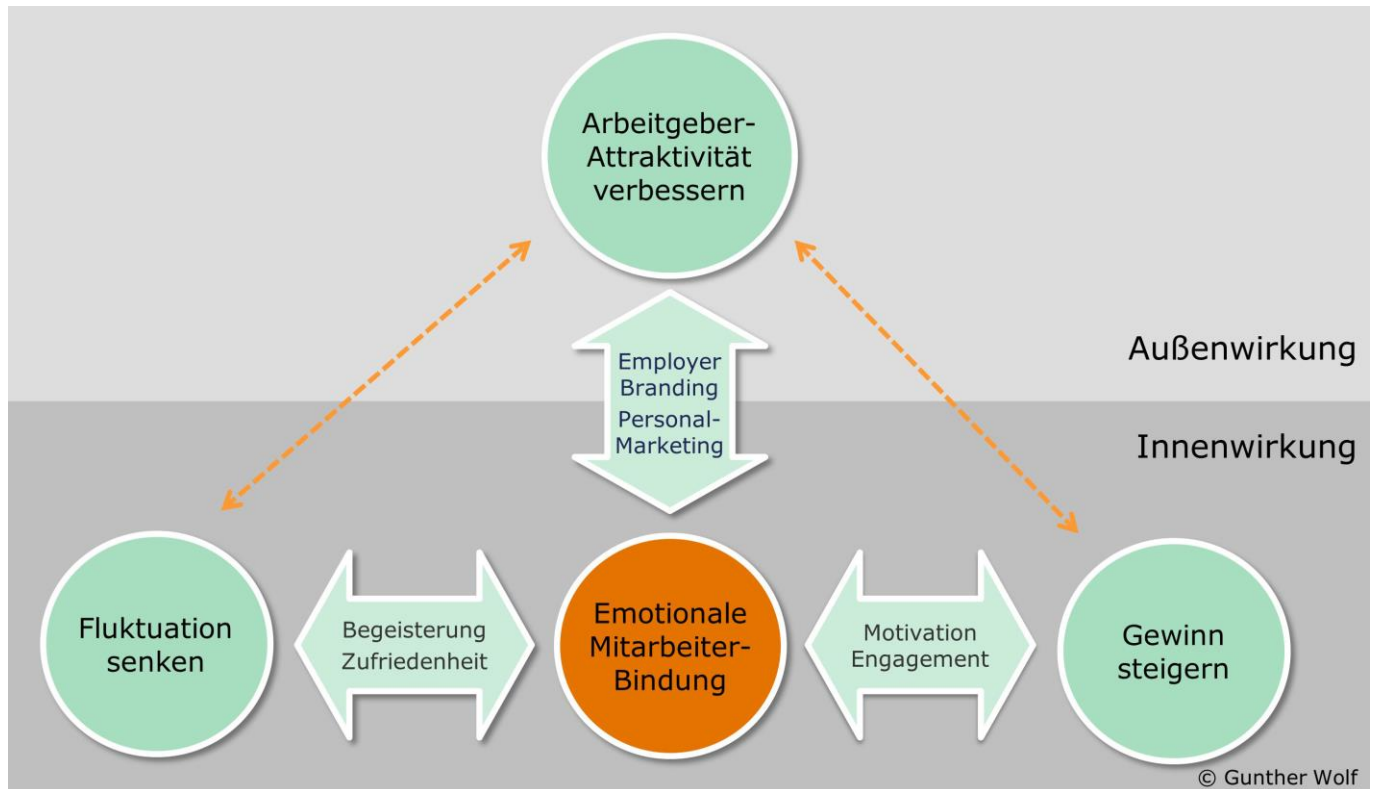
Arbeitgeber-Attraktivität verbessern

Außenwirkung

Employer Branding

Personal-Marketing

Innenwirkung

Fluktuation senken

Begeisterung Zufriedenheit

Emotionale Mitarbeiter-Bindung

Motivation Engagement

Gewinn steigern

© Gunther Wolf